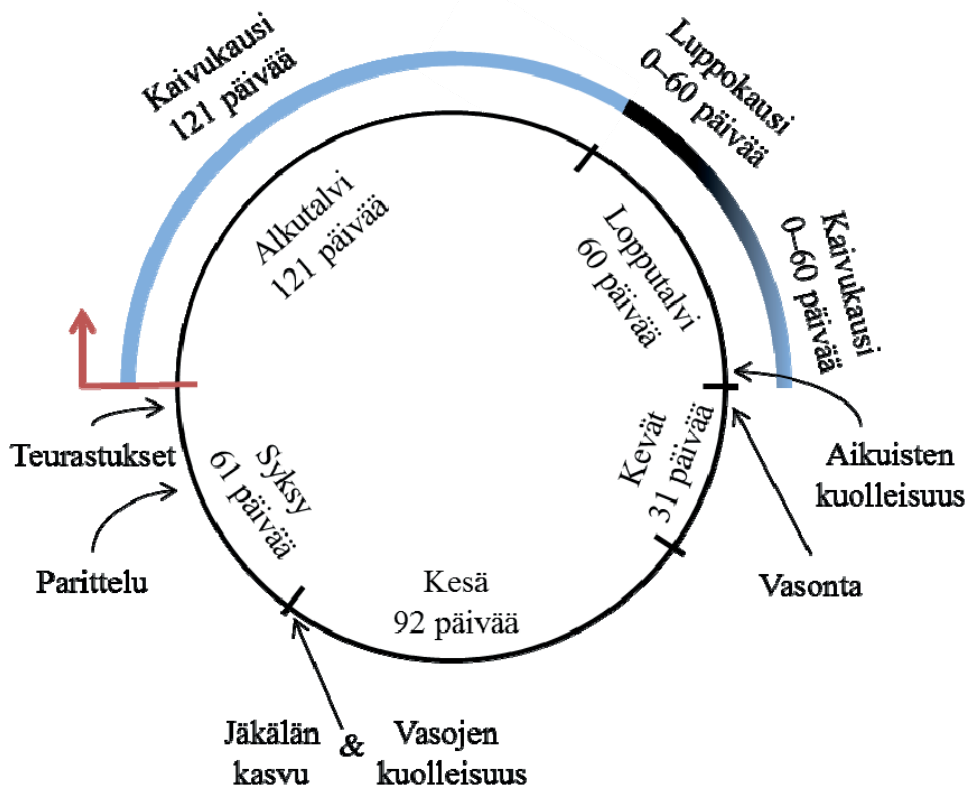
Kaivukausi
121 päivää

Luppokausi
0–60 päivää

Kaivukausi
0–60 päivää

Alkutalvi
121 päivää

Lopputalvi
60 päivää

Kevät
31 päivää

Kesä
92 päivää

Syksy
61 päivää

Teurastukset

Parittelu

Aikuisten
kuolleisuus

Vasonta

Jäkälän
kasvu

&

Vasojen
kuolleisuus